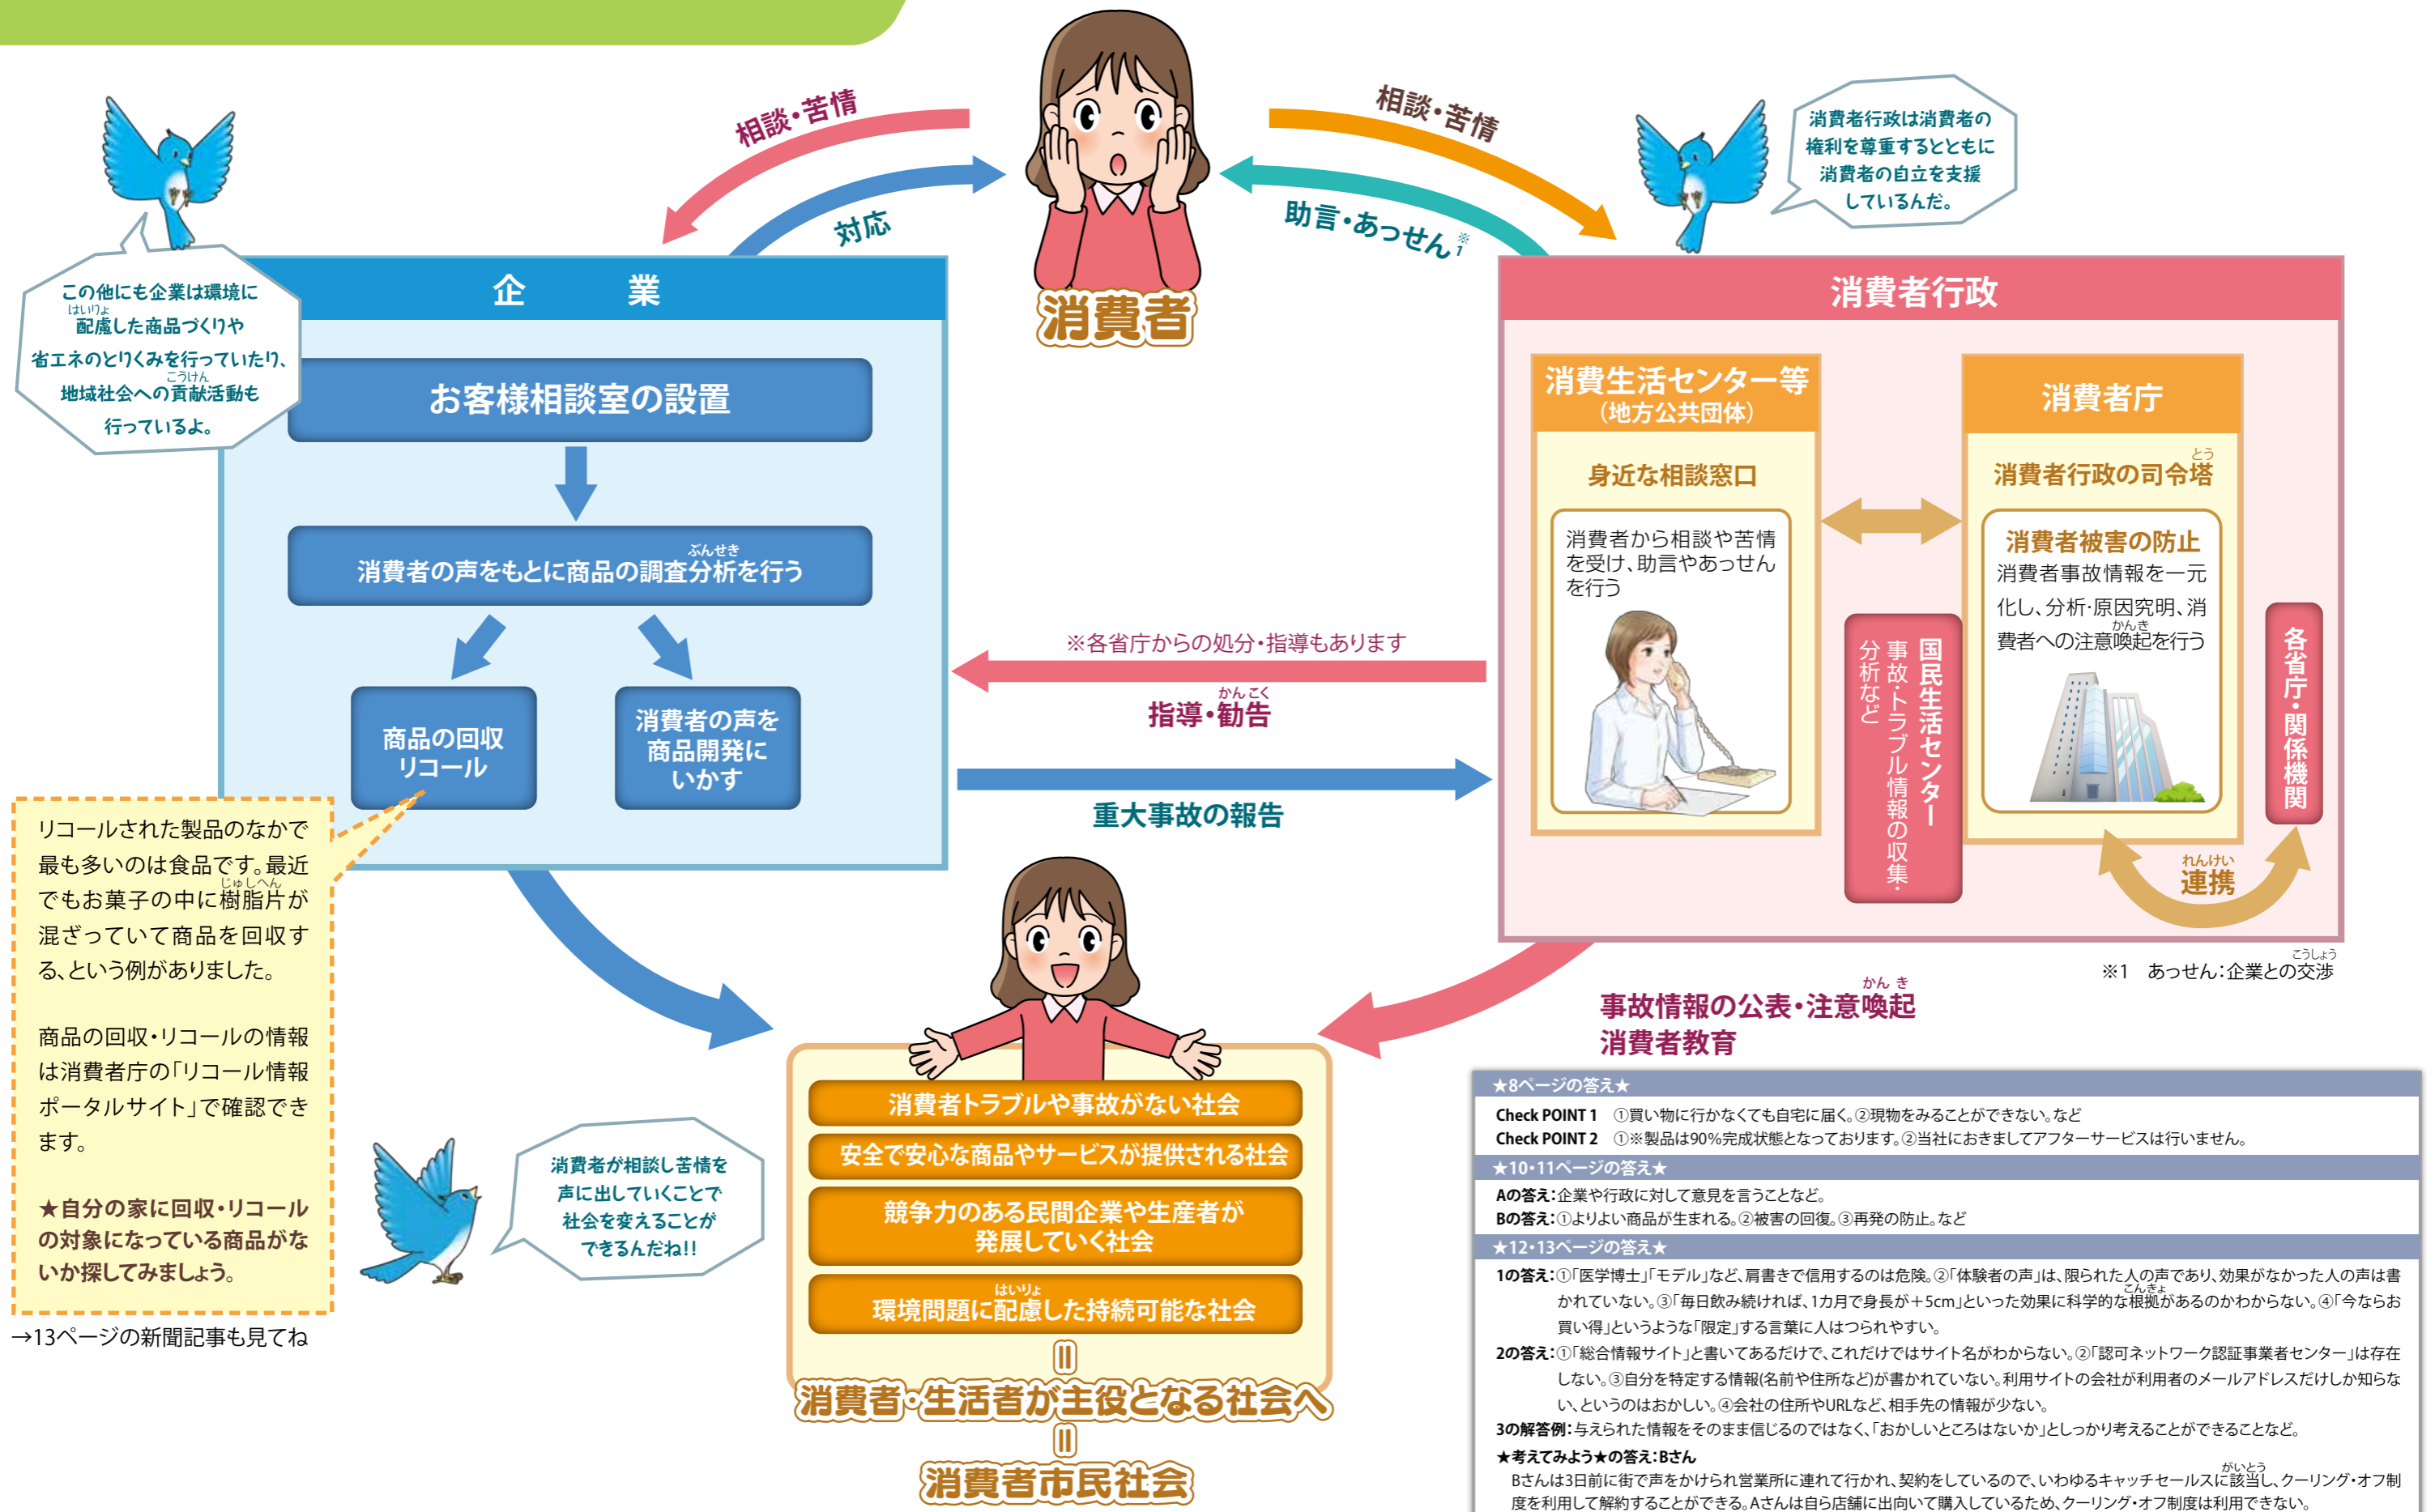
相談・苦情

対応

消費者

相談・苦情

助言・あっせん※1

消費者行政は消費者の権利を尊重するとともに消費者の自立を支援しているんだ。

この他にも企業は環境に配慮した商品づくりや省エネのとりくみを行っていたり、地域社会への貢献活動も行っているよ。

企　業

お客様相談室の設置

消費者の声をもとに商品の調査分析を行う

商品の回収リコール

消費者の声を商品開発にいかす

リコールされた製品のなかで最も多いのは食品です。最近でもお菓子の中に樹脂片が混ざっていて商品を回収する、という例がありました。

商品の回収・リコールの情報は消費者庁の「リコール情報ポータルサイト」で確認できます。

★自分の家に回収・リコールの対象になっている商品がないか探してみましょう。

→13ページの新聞記事も見てね

※各省庁からの処分・指導もあります

指導・勧告

重大事故の報告

消費者行政

消費生活センター等（地方公共団体）

身近な相談窓口

消費者から相談や苦情を受け、助言やあっせんを行う

国民生活センター 事故・トラブル情報の収集・分析など

消費者庁

消費者行政の司令塔

消費者被害の防止
消費者事故情報を一元化し、分析・原因究明、消費者への注意喚起を行う

各省庁・関係機関

連携

※1　あっせん：企業との交渉

事故情報の公表・注意喚起
消費者教育

消費者が相談し苦情を声に出していくことで社会を変えることができるんだね!!

消費者トラブルや事故がない社会

安全で安心な商品やサービスが提供される社会

競争力のある民間企業や生産者が発展していく社会

環境問題に配慮した持続可能な社会

‖

消費者・生活者が主役となる社会へ

‖

消費者市民社会

★8ページの答え★
Check POINT 1　①買い物に行かなくても自宅に届く。②現物をみることができない。など
Check POINT 2　①※製品は90%完成状態となっております。②当社におきましてアフターサービスは行いません。

★10・11ページの答え★
Aの答え：企業や行政に対して意見を言うことなど。
Bの答え：①よりよい商品が生まれる。②被害の回復。③再発の防止。など

★12・13ページの答え★
1の答え：①「医学博士」「モデル」など、肩書きで信用するのは危険。②「体験者の声」は、限られた人の声であり、効果がなかった人の声は書かれていない。③「毎日飲み続ければ、1カ月で身長が＋5cm」といった効果に科学的な根拠があるのかわからない。④「今ならお買い得」というような「限定」する言葉に人はつられやすい。
2の答え：①「総合情報サイト」と書いてあるだけで、これだけではサイト名がわからない。②「認可ネットワーク認証事業者センター」は存在しない。③自分を特定する情報(名前や住所など)が書かれていない。利用サイトの会社が利用者のメールアドレスだけしか知らない、というのはおかしい。④会社の住所やURLなど、相手先の情報が少ない。
3の解答例：与えられた情報をそのまま信じるのではなく、「おかしいところはないか」としっかり考えることができることなど。
★考えてみよう★の答え：Bさん
Bさんは3日前に街で声をかけられ営業所に連れて行かれ、契約をしているので、いわゆるキャッチセールスに該当し、クーリング・オフ制度を利用して解約することができる。Aさんは自ら店舗に出向いて購入しているため、クーリング・オフ制度は利用できない。